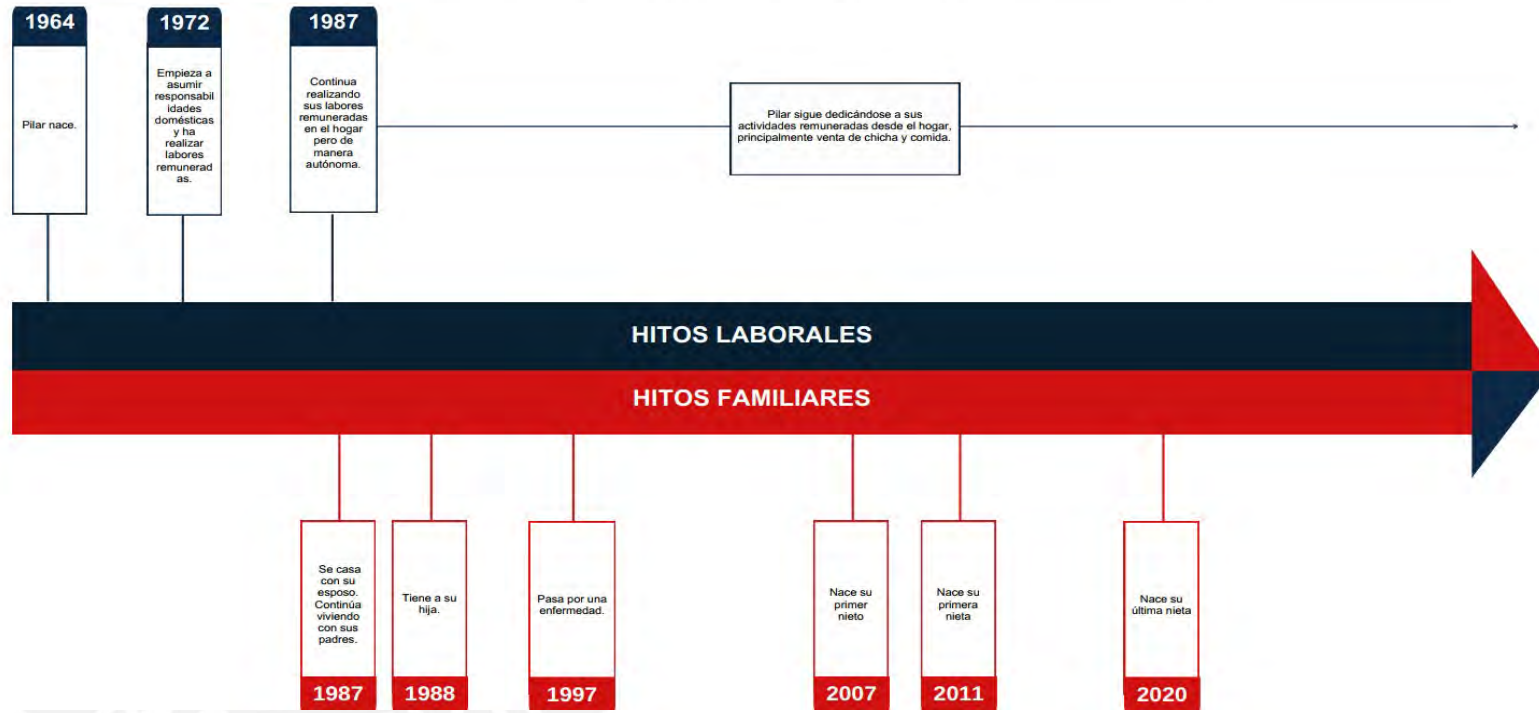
1964

Pilar nace.

1972

Empieza a asumir responsabilidades domésticas y ha realizar labores remuneradas.

1987

Continua realizando sus labores remuneradas en el hogar pero de manera autónoma.

Pilar sigue dedicándose a sus actividades remuneradas desde el hogar, principalmente venta de chicha y comida.

HITOS LABORALES

HITOS FAMILIARES

Se casa con su esposo. Continúa viviendo con sus padres.

1987

Tiene a su hija.

1988

Pasa por una enfermedad.

1997

Nace su primer nieto

2007

Nace su primera nieta

2011

Nace su última nieta

2020